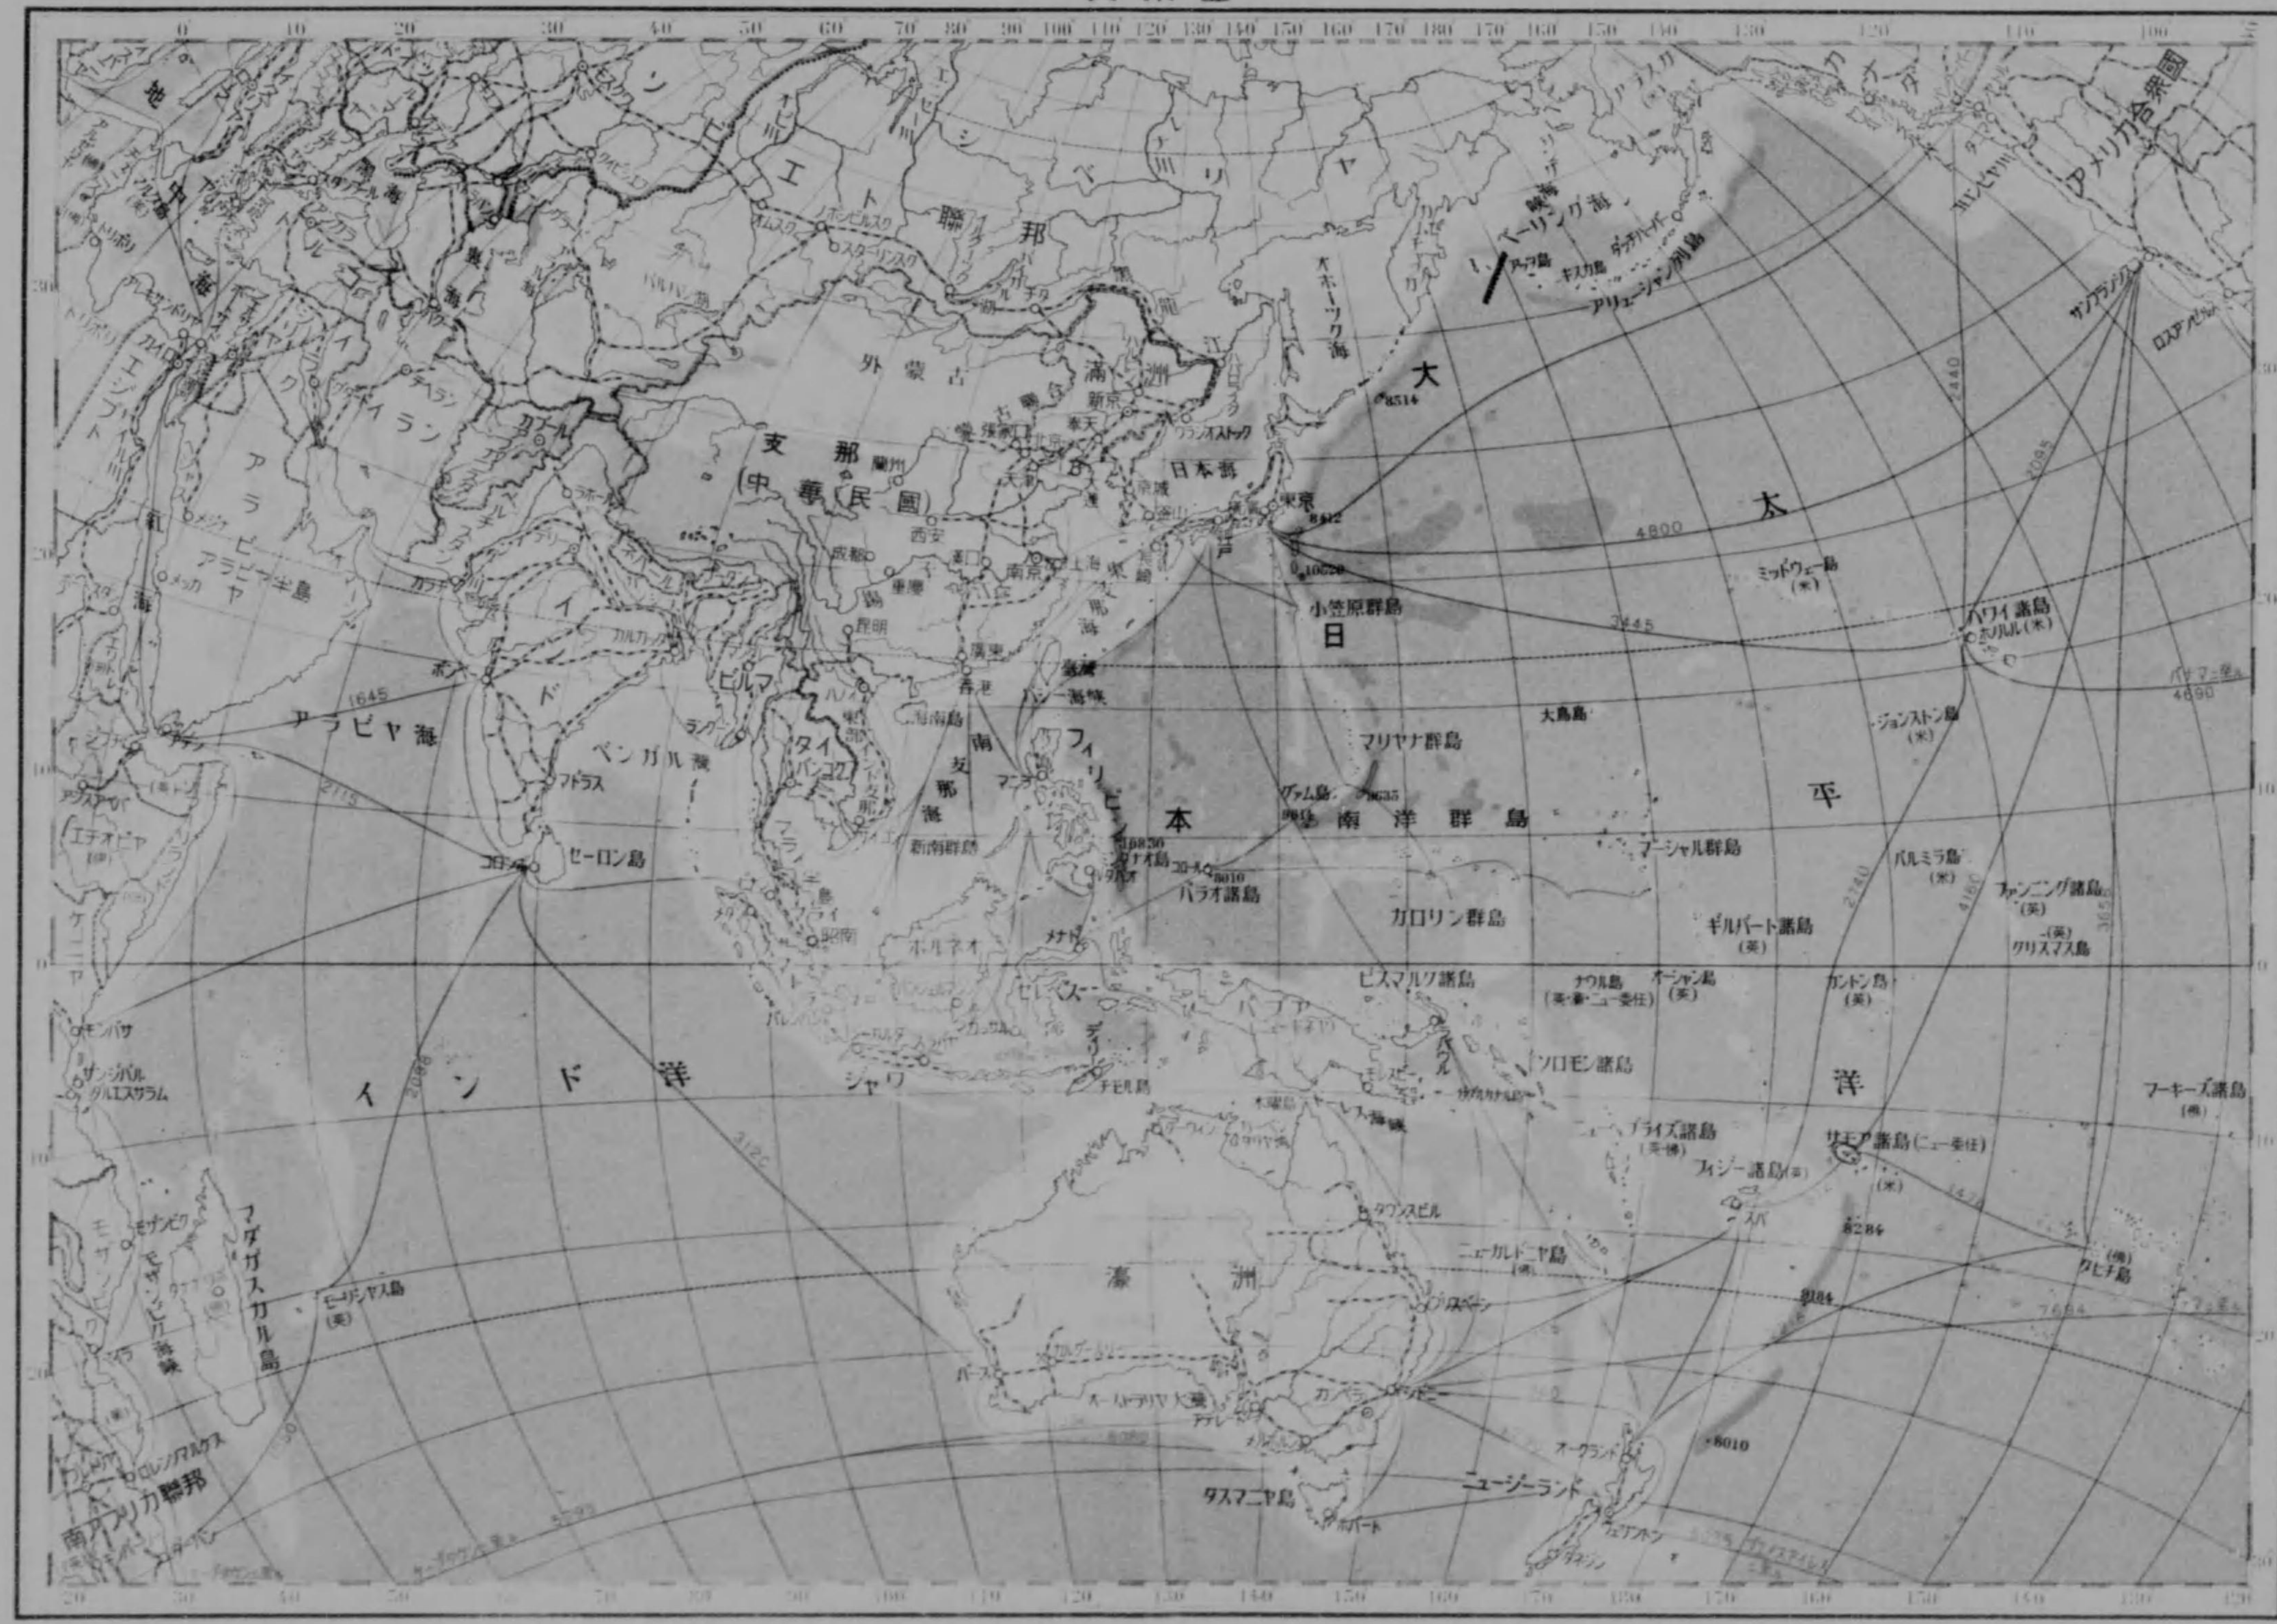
0 10 20 30 40 50 60 70 80 90 100 110 120 130 140 150 160 170 180 170 160 150 140 130 120 110 100

ソビエト聯邦
シベリヤ
アメリカ合衆國
ベーリング海
ベーリング海峡
アラスカ
アリューシャン列島
キスカ島
アッツ島
ダッチハーバー
オホーツク海
大
太
平
洋
日
本
外蒙古
滿洲
新京
奉天
北京
ウラジオストック
日本海
東京
支那
(中華民國)
蘭州
西安
成都
重慶
漢口
南京
上海
昆明
廣東
香港
海南島
南支那海
フィリピン
マニラ
バシー海峡
臺灣
小笠原群島
マリヤナ群島
グァム島
南洋群島
パラオ諸島
カロリン群島
マーシャル群島
ギルバート諸島
(英)
ミッドウェー島
(米)
ハワイ諸島
ホノルル(米)
ジョンストン島
(米)
大鳥島
パルミラ島
(米)
ファンニング諸島
(英)
クリスマス島
(英)
カントン島
(英)
ナウル島
(英・豪・ニュー委任)
オーシャン島
(英)
ビスマルク諸島
ソロモン諸島
ニューヘブライズ諸島
(英・佛)
フィジー諸島(英)
サモア諸島(ニュー委任)
(米)
ニューカレドニヤ島
(佛)
タヒチ島
(佛)
マーキーズ諸島
(佛)
サンフランシスコ
ロスアンゼルス
パナマへ
4800
3445
4690
2440
2095
2740
4160
3650
8514
8412
10550
8635
10830
8010
8284
8184
8010
ビルマ
タイ
バンコク
印度支那
ハノイ
マライ
スマトラ
ボルネオ
セレベス
ジャワ
チモル島
パプア
ニューギニヤ
ポートモレスビー
木曜島
トーレス海峡
ダーウィン
濠洲
オーストラリア大灣
パース
アデレード
メルボルン
シドニー
ブリスベーン
タウンスビル
カンベラ
タスマニヤ島
ホバート
ニュージーランド
オークランド
ウェリントン
インド
ベンガル灣
カルカッタ
マドラス
ボンベイ
カラチ
ラホール
セーロン島
コロンボ
アラビヤ海
1645
2115
アデン
ジブチ
アジスアベバ
エチオピヤ
ケニヤ
モンバサ
ザンジバル
ダルエスサラム
インド洋
2066
3125
モザンビク
モザンビク海峡
マダガスカル島
モーリシャス島
(英)
ロレンソマルクス
南アフリカ聯邦
ケープタウン
アラビヤ半島
アラビヤ
メッカ
メジナ
紅海
エジプト
カイロ
アレキサンドリア
トリポリ
イラン
テヘラン
イラク
バグダード
カブール
アフガニスタン
黒海
裏海
スターリングラード
モスクワ
オムスク
ノボシビルスク
スターリンスク
バルハシ湖
オビ川
エニセイ川
レナ川
イスタンブール
地中海
イタリヤ
ルーマニヤ
ウラジオ
ハバロフスク
チタ
イルクーツク
30 20 10 0 10 20 30
20 30 40 50 60 70 80 90 100 110 120 130 140 150 160 170 180 170 160 150 140 130 120